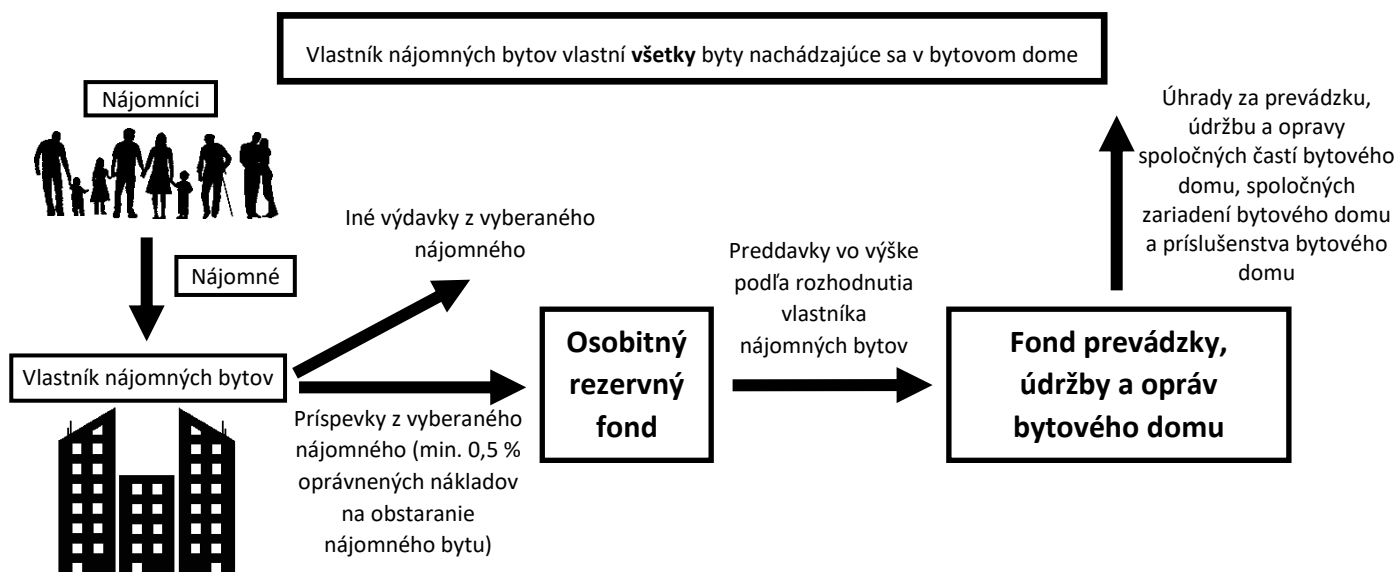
Vlastník nájomných bytov vlastní **všetky** byty nachádzajúce sa v bytovom dome

Nájomníci

Nájomné

Vlastník nájomných bytov

Iné výdavky z vyberaného nájomného

Príspevky z vyberaného nájomného (min. 0,5 % oprávnených nákladov na obstaranie nájomného bytu)

**Osobitný rezervný fond**

Preddavky vo výške podľa rozhodnutia vlastníka nájomných bytov

**Fond prevádzky, údržby a opráv bytového domu**

Úhrady za prevádzku, údržbu a opravy spoločných častí bytového domu, spoločných zariadení bytového domu a príslušenstva bytového domu